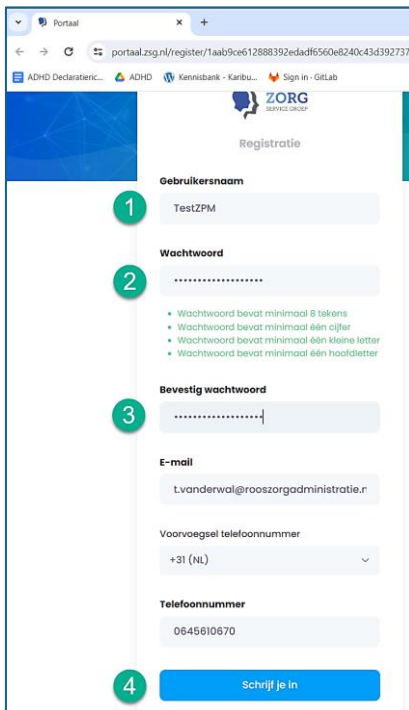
Portaal
portaal.zsg.nl/register/1aab9ce612888392edadf6560e8240c43d392737
ADHD Declaratieric... ADHD Kennisbank - Karibu... Sign in · GitLab

ZORG
SERVICE GROEP

Registratie

Gebruikersnaam
1
TestZPM

Wachtwoord
2
••••••••••••••••••
• Wachtwoord bevat minimaal 8 tekens
• Wachtwoord bevat minimaal één cijfer
• Wachtwoord bevat minimaal één kleine letter
• Wachtwoord bevat minimaal één hoofdletter

Bevestig wachtwoord
3
••••••••••••••••••

E-mail
t.vanderwal@rooszorgadministratie.n

Voorvoegsel telefoonnummer
+31 (NL)

Telefoonnummer
0645610670

4
Schrijf je in